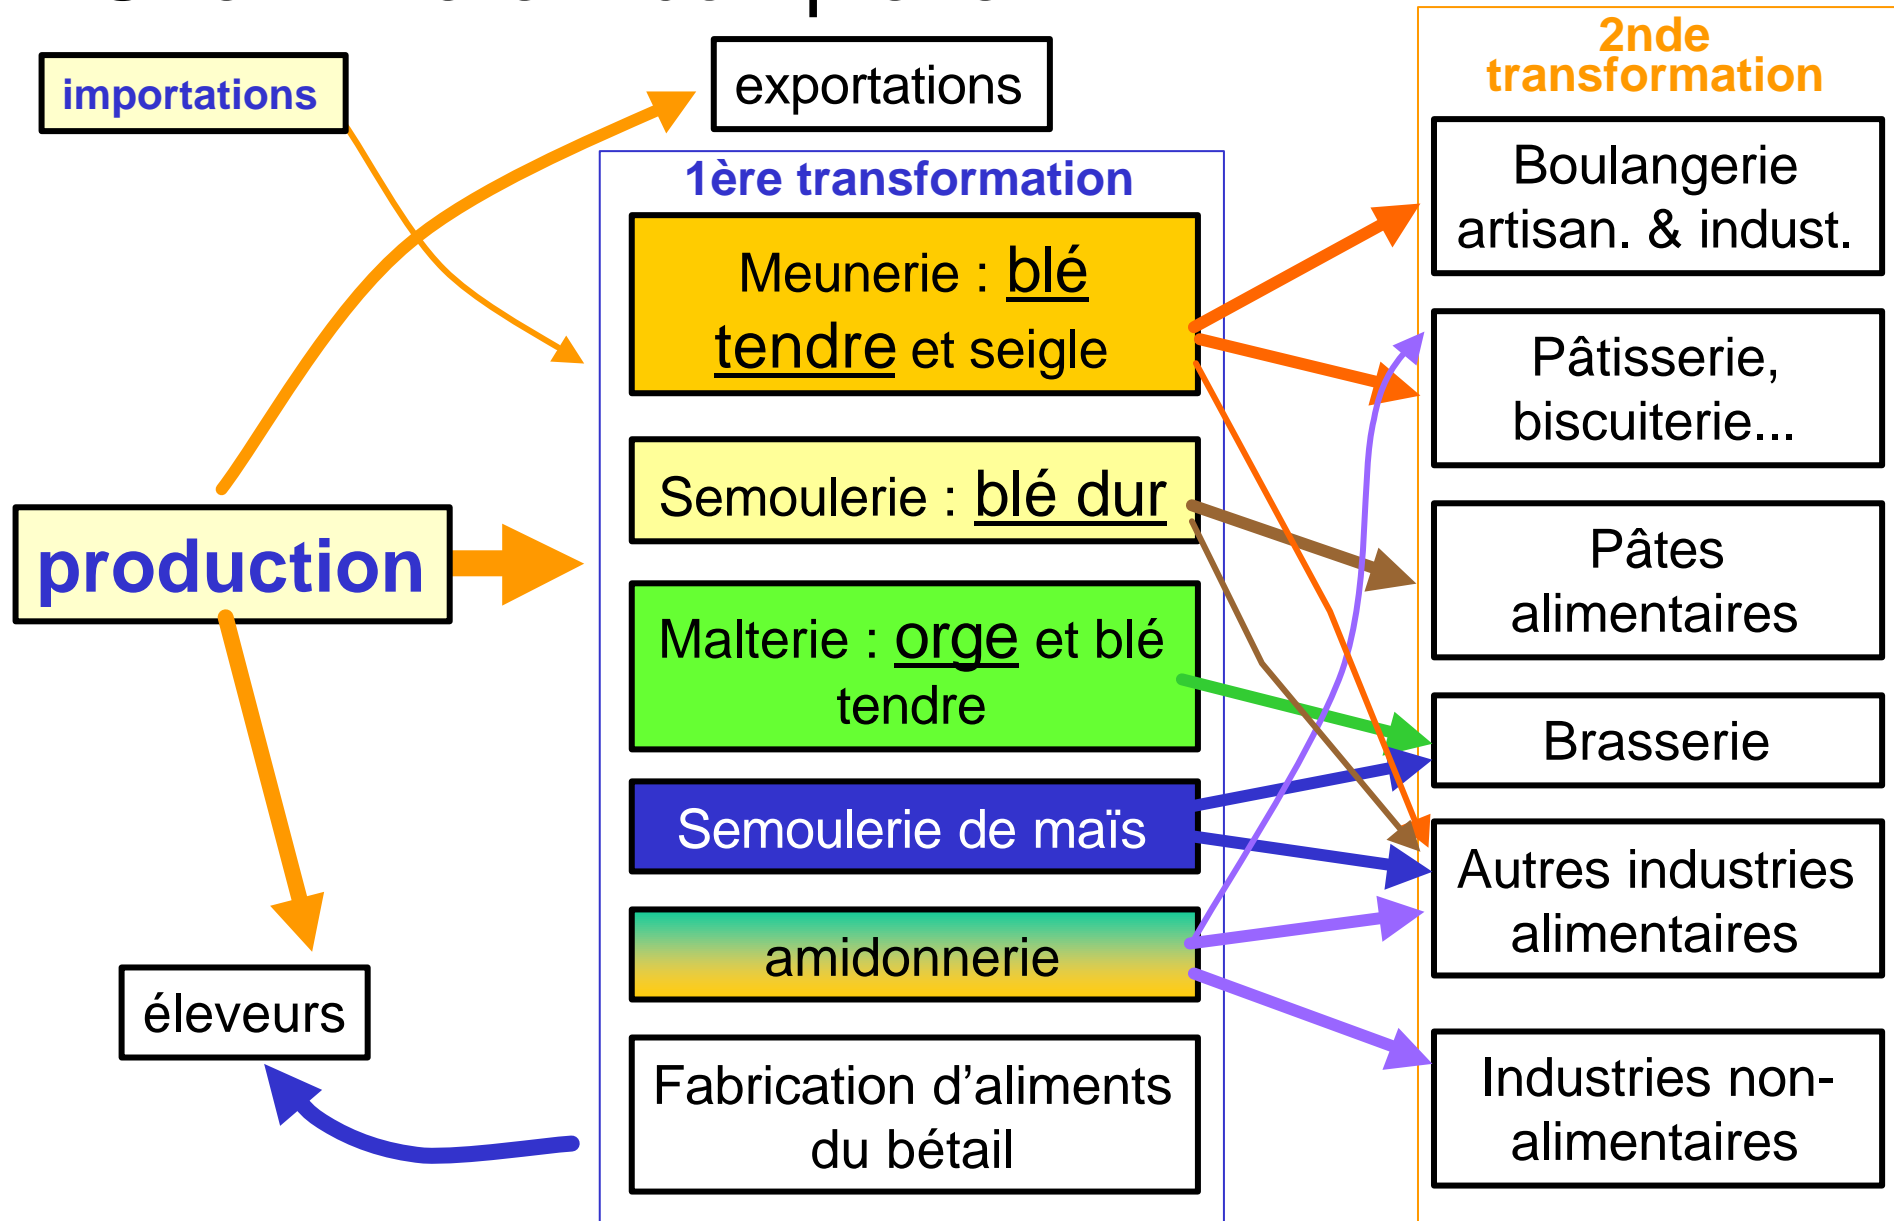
importations

exportations

1ère transformation

2nde transformation

Meunerie : blé tendre et seigle

Semoulerie : blé dur

Malterie : orge et blé tendre

Semoulerie de maïs

amidonnerie

Fabrication d'aliments du bétail

production

éleveurs

Boulangerie artisan. & indust.

Pâtisserie, biscuiterie...

Pâtes alimentaires

Brasserie

Autres industries alimentaires

Industries non-alimentaires